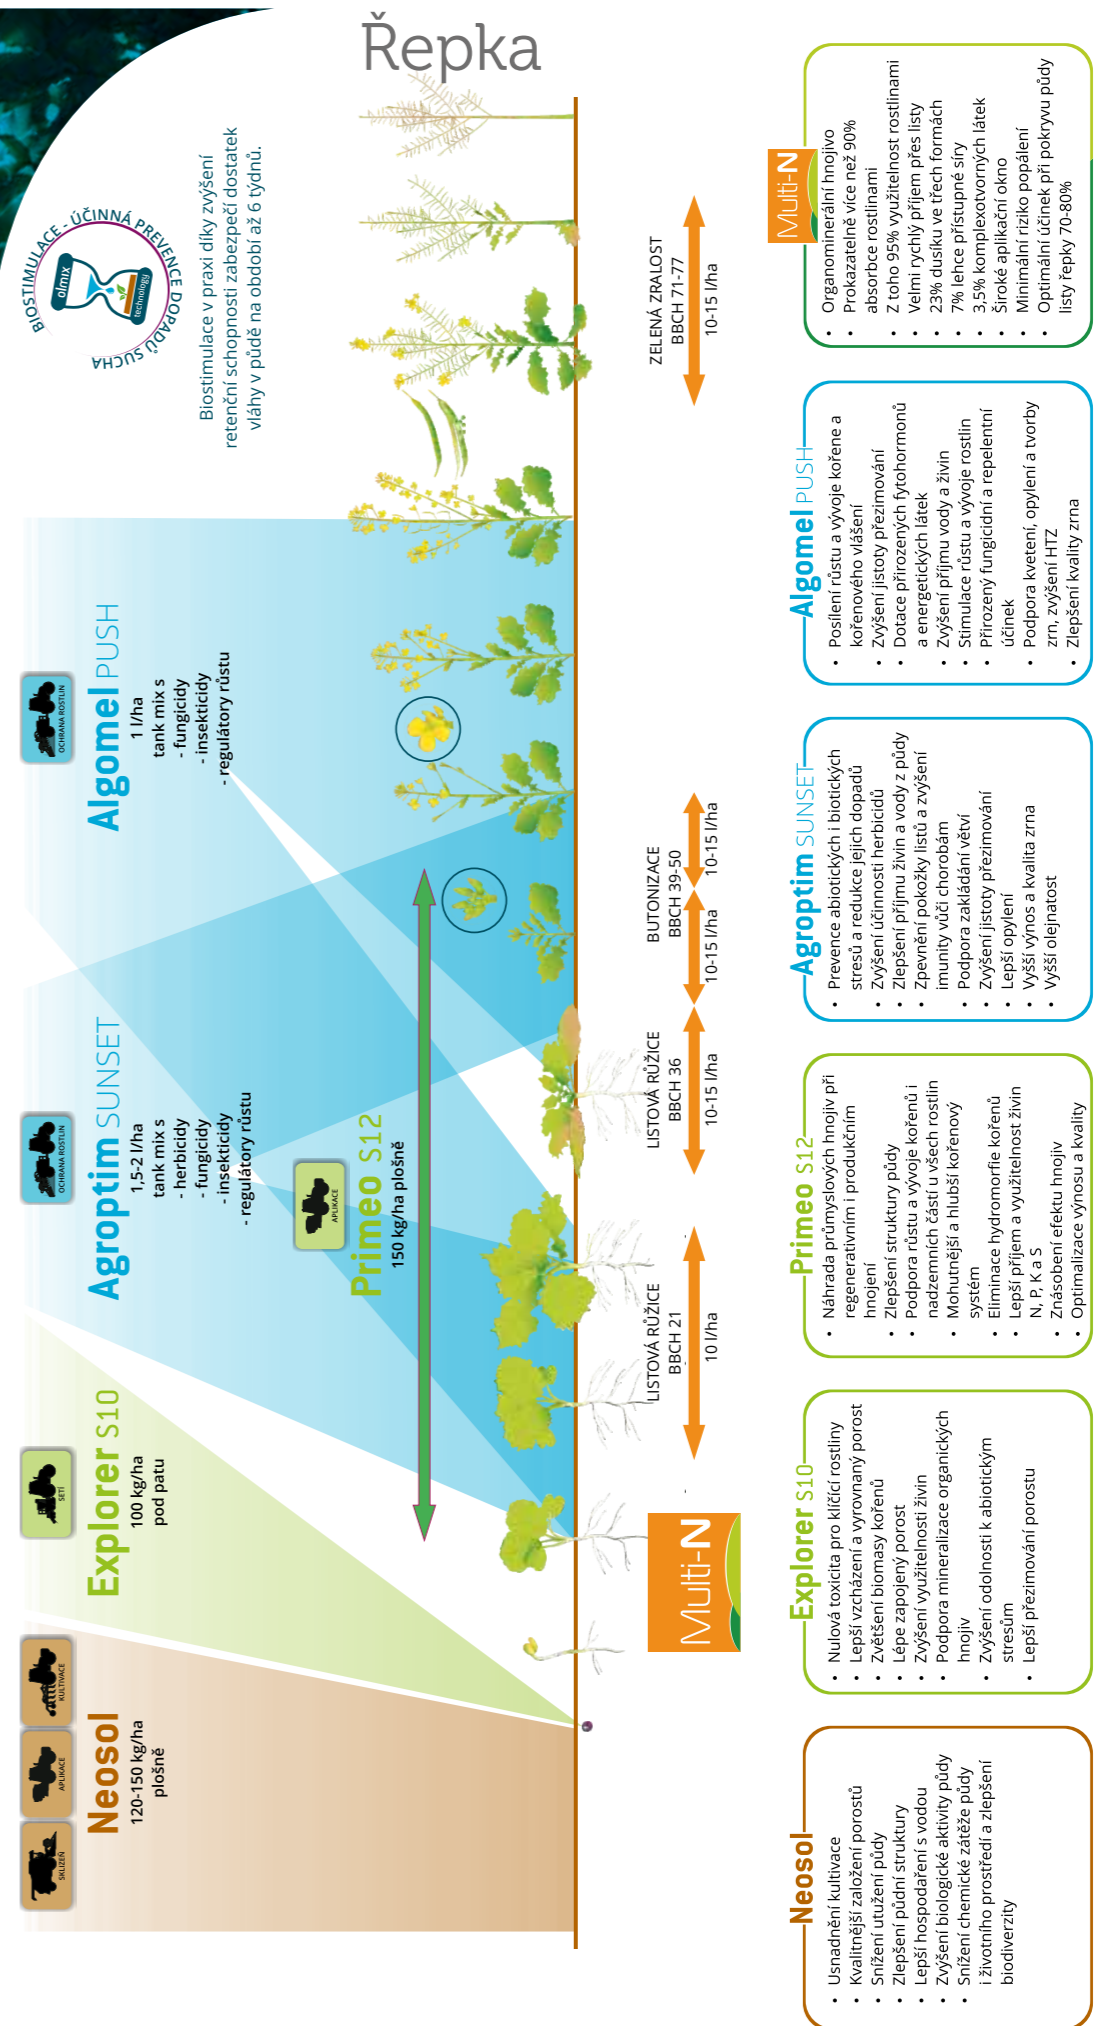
Řepka

BIOSTIMULACE - ÚČINNÁ PREVENCE DOPADŮ SUCHA
olmix technology

Biostimulace v praxi díky zvýšení retenční schopnosti zabezpečí dostatek vláhy v půdě na období až 6 týdnů.

SKLIZEŇ
APLIKACE
KULTIVACE
Neosol
120-150 kg/ha plošně

SETÍ
Explorer S10
100 kg/ha pod patu

OCHRANA ROSTLIN
Agroptim SUNSET
1,5-2 l/ha tank mix s
- herbicidy
- fungicidy
- insekticidy
- regulátory růstu

APLIKACE
Primeo S12
150 kg/ha plošně

OCHRANA ROSTLIN
Algomel PUSH
1 l/ha tank mix s
- fungicidy
- insekticidy
- regulátory růstu

Multi-N

LISTOVÁ RŮŽICE
BBCH 21
10 l/ha

LISTOVÁ RŮŽICE
BBCH 36
10-15 l/ha

BUTONIZACE
BBCH 39-50
10-15 l/ha
10-15 l/ha

ZELENÁ ZRALOST
BBCH 71-77
10-15 l/ha

Neosol
• Usnadnění kultivace
• Kvalitnější založení porostů
• Snížení utužení půdy
• Zlepšení půdní struktury
• Lepší hospodaření s vodou
• Zvýšení biologické aktivity půdy
• Snížení chemické zátěže půdy i životního prostředí a zlepšení biodiverzity

Explorer S10
• Nulová toxicita pro klíčící rostliny
• Lepší vzcházení a vyrovnaný porost
• Zvětšení biomasy kořenů
• Lépe zapojený porost
• Zvýšení využitelnosti živin
• Podpora mineralizace organických hnojiv
• Zvýšení odolnosti k abiotickým stresům
• Lepší přezimování porostu

Primeo S12
• Náhrada průmyslových hnojiv při regenerativním i produkčním hnojení
• Zlepšení struktury půdy
• Podpora růstu a vývoje kořenů i nadzemních částí u všech rostlin
• Mohutnější a hlubší kořenový systém
• Eliminace hydromorfie kořenů
• Lepší příjem a využitelnost živin N, P, K a S
• Znásobení efektu hnojiv
• Optimalizace výnosu a kvality

Agroptim SUNSET
• Prevence abiotických i biotických stresů a redukce jejich dopadů
• Zvýšení účinnosti herbicidů
• Zlepšení příjmu živin a vody z půdy
• Zpevnění pokožky listů a zvýšení imunity vůči chorobám
• Podpora zakládání větví
• Zvýšení jistoty přezimování
• Lepší opylení
• Vyšší výnos a kvalita zrna
• Vyšší olejnatost

Algomel PUSH
• Posílení růstu a vývoje kořene a kořenového vlášení
• Zvýšení jistoty přezimování
• Dotace přirozených fytohormonů a energetických látek
• Zvýšení příjmu vody a živin
• Stimulace růstu a vývoje rostlin
• Přirozený fungicidní a repelentní účinek
• Podpora kvetení, opylení a tvorby zrn, zvýšení HTZ
• Zlepšení kvality zrna

Multi-N
• Organominerální hnojivo
• Prokazatelně více než 90% absorbce rostlinami
• Z toho 95% využitelnost rostlinami
• Velmi rychlý příjem přes listy
• 23% dusíku ve třech formách
• 7% lehce přístupné síry
• 3,5% komplexotvorných látek
• Široké aplikační okno
• Minimální riziko popálení
• Optimální účinek při pokryvu půdy listy řepky 70-80%